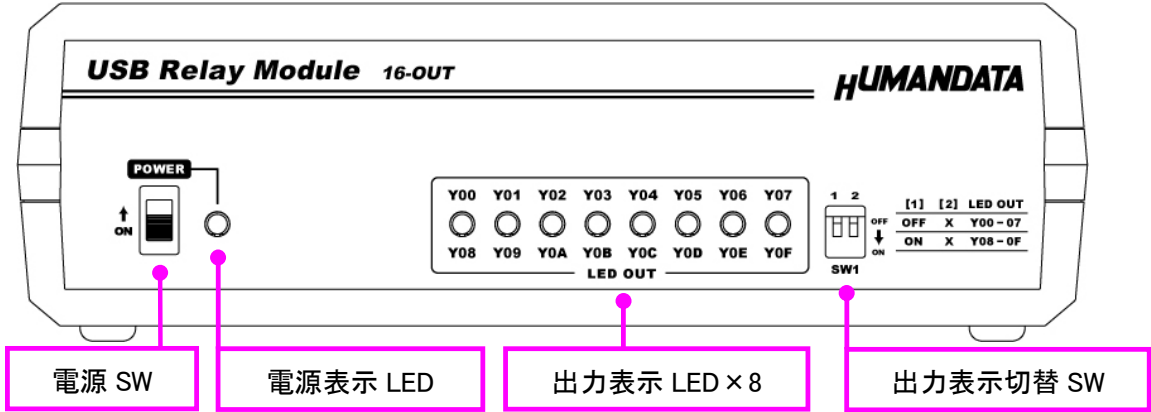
USB Relay Module 16-OUT

HUMANDATA

POWER

ON

Y00 Y01 Y02 Y03 Y04 Y05 Y06 Y07

Y08 Y09 Y0A Y0B Y0C Y0D Y0E Y0F

LED OUT

1 2

OFF

ON

SW1

| [1] | [2] | LED OUT |
|---|---|---|
| OFF | X | Y00 - 07 |
| ON | X | Y08 - 0F |

電源 SW

電源表示 LED

出力表示 LED × 8

出力表示切替 SW